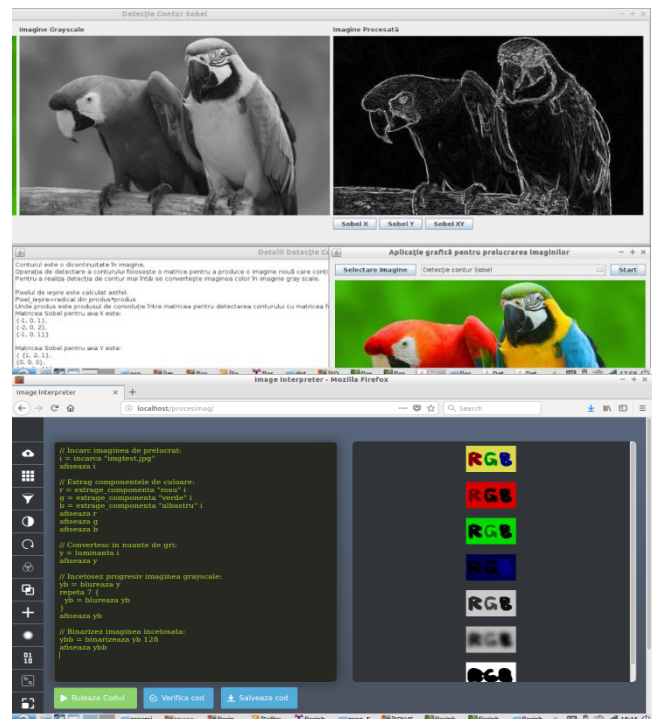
Detecție Contur Sobel

Imagine Grayscale

Imagine Procesată

Sobel X
Sobel Y
Sobel XY

Detalii Detecție C

Conturul este o dicontinuitate în imagine.
Operația de detectare a conturului folosește o matrice pentru a produce o imagine nouă care conț
Pentru a realiza detecția de contur mai întâi se convertește imaginea color în imagine gray scale.

Pixelul de ieșire este calculat astfel:
Pixel_ieșire=radical din produs*produs
Unde produs este produsul de convoluție între matricea pentru detectarea conturului cu matricea f
Matricea Sobel pentru axa X este:
{-1, 0, 1},
{-2, 0, 2},
{-1, 0, 1}}

Matricea Sobel pentru axa Y este:
{ {1, 2, 1},
{0, 0, 0},

Aplicație grafică pentru prelucrarea imaginilor

Selectare imagine
Detecție contur Sobel
Start

Image Interpreter - Mozilla Firefox

Image Interpreter
+

localhost/procesimag/
Search

// Incarc imaginea de prelucrat:
i = incarca "imgtest.jpg"
afiseaza i

// Extrag componentele de culoare:
r = extrage_componenta "rosu" i
g = extrage_componenta "verde" i
b = extrage_componenta "albastru" i
afiseaza r
afiseaza g
afiseaza b

// Convertesc in nuante de gri:
y = luminanta i
afiseaza y

// Incetosez progresiv imaginea grayscale:
yb = blureaza y
repeta 7 {
  yb = blureaza yb
}
afiseaza yb

// Binarizez imaginea incetosata:
ybb = binarizeaza yb 128
afiseaza ybb

RGB
RGB
RGB
RGB
RGB
RGB
RGB

Ruleaza Codul
Verifica cod
Salveaza cod